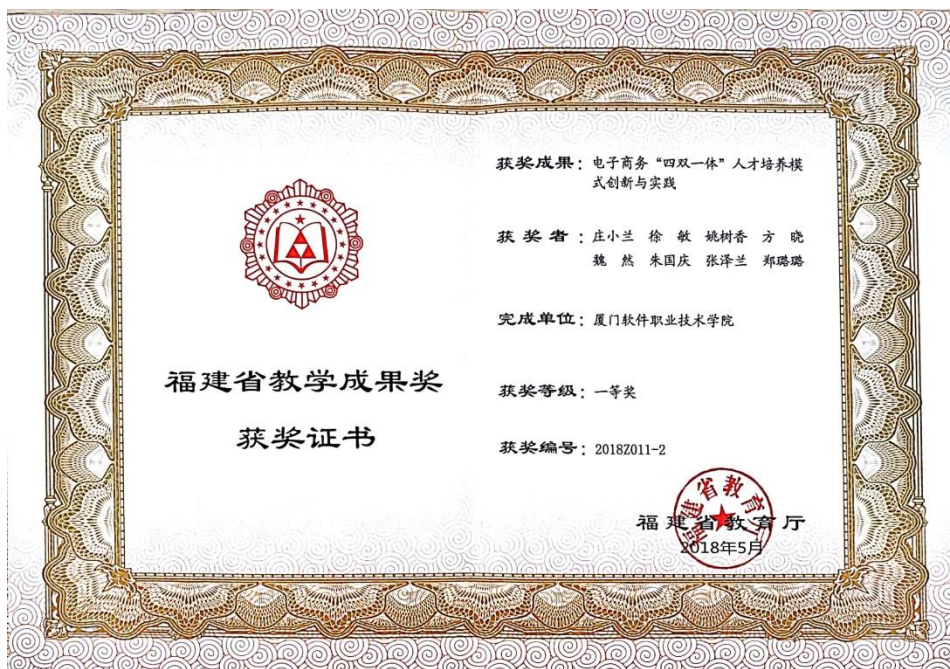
福建省教学成果奖

获奖证书

获奖成果：电子商务“四双一体”人才培养模式创新与实践

获奖者：庄小兰 徐敏 姚树香 方晓 魏然 朱国庆 张泽兰 郑璐璐

完成单位：厦门软件职业技术学院

获奖等级：一等奖

获奖编号：2018Z011-2

福建省教育厅

2018年5月

福建省教育厅